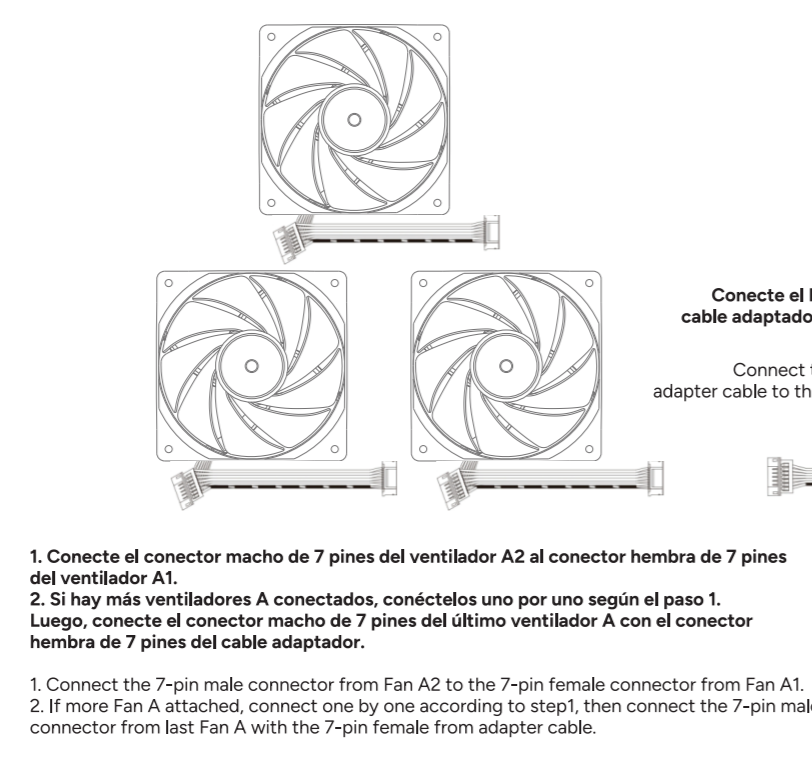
Conecte el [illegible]
cable adaptado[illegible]

Connect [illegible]
adapter cable to th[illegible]

1. Conecte el conector macho de 7 pines del ventilador A2 al conector hembra de 7 pines del ventilador A1.
2. Si hay más ventiladores A conectados, conéctelos uno por uno según el paso 1. Luego, conecte el conector macho de 7 pines del último ventilador A con el conector hembra de 7 pines del cable adaptador.

1. Connect the 7-pin male connector from Fan A2 to the 7-pin female connector from Fan A1.
2. If more Fan A attached, connect one by one according to step1, then connect the 7-pin male connector from last Fan A with the 7-pin female from adapter cable.